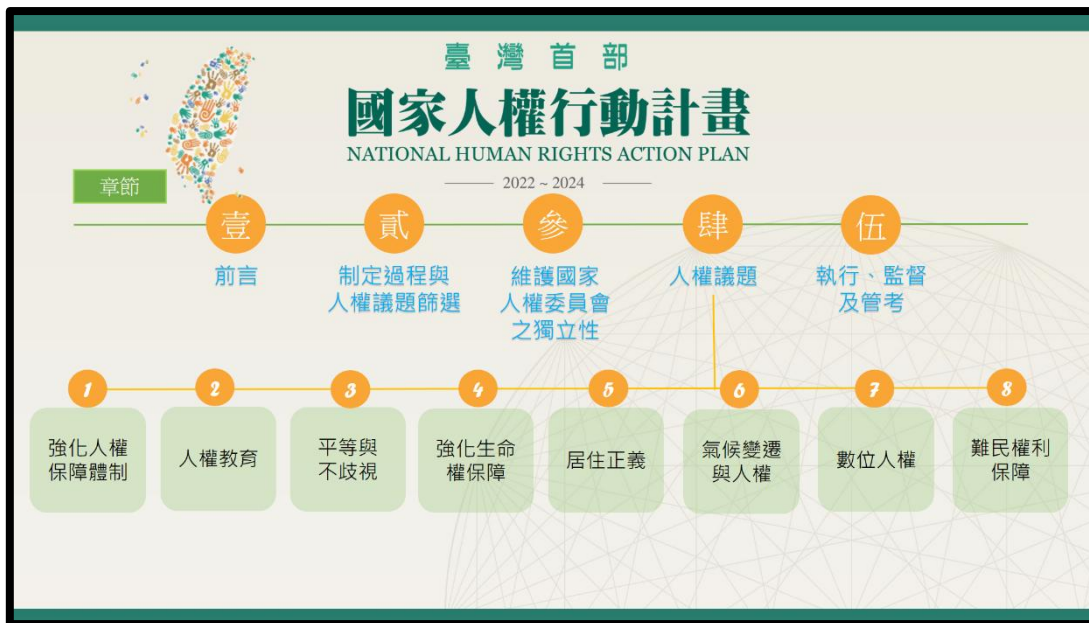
臺灣首部
國家人權行動計畫
NATIONAL HUMAN RIGHTS ACTION PLAN
2022 ~ 2024

章節

壹
前言

貳
制定過程與人權議題篩選

參
維護國家人權委員會之獨立性

肆
人權議題

伍
執行、監督及管考

1
強化人權保障體制

2
人權教育

3
平等與不歧視

4
強化生命權保障

5
居住正義

6
氣候變遷與人權

7
數位人權

8
難民權利保障